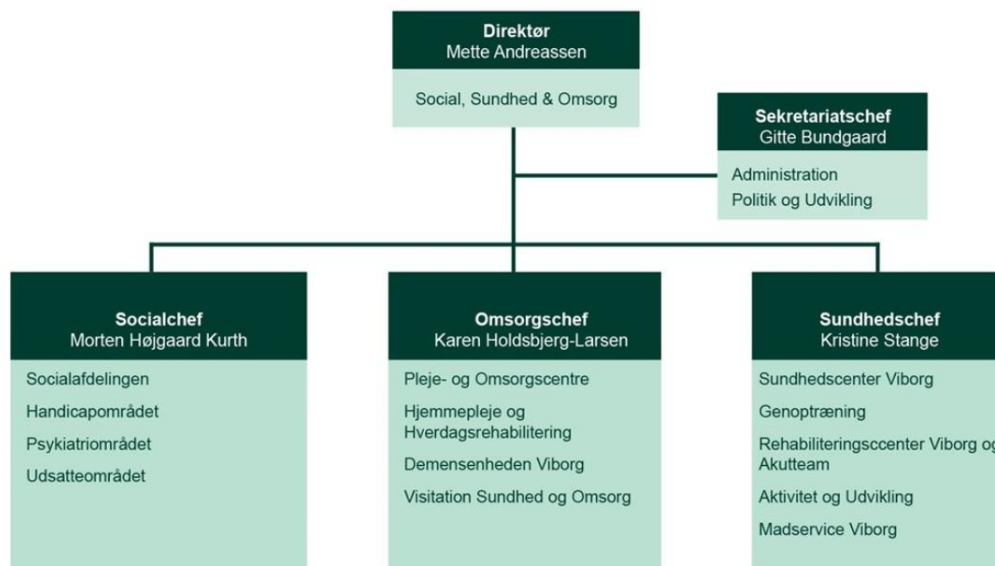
Direktør
Mette Andreassen

Social, Sundhed & Omsorg

Sekretariatschef
Gitte Bundgaard

Administration
Politik og Udvikling

Socialchef
Morten Højgaard Kurth

Socialafdelingen
Handicapområdet
Psykiatriområdet
Udsatteområdet

Omsorgschef
Karen Holdsbjerg-Larsen

Pleje- og Omsorgscentre
Hjemmepleje og Hverdagsrehabilitering
Demensenheden Viborg
Visitation Sundhed og Omsorg

Sundhedschef
Kristine Stange

Sundhedscenter Viborg
Genoptræning
Rehabiliteringsccenter Viborg o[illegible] Akutteam
Aktivitet og Udvikling
Madservice Viborg